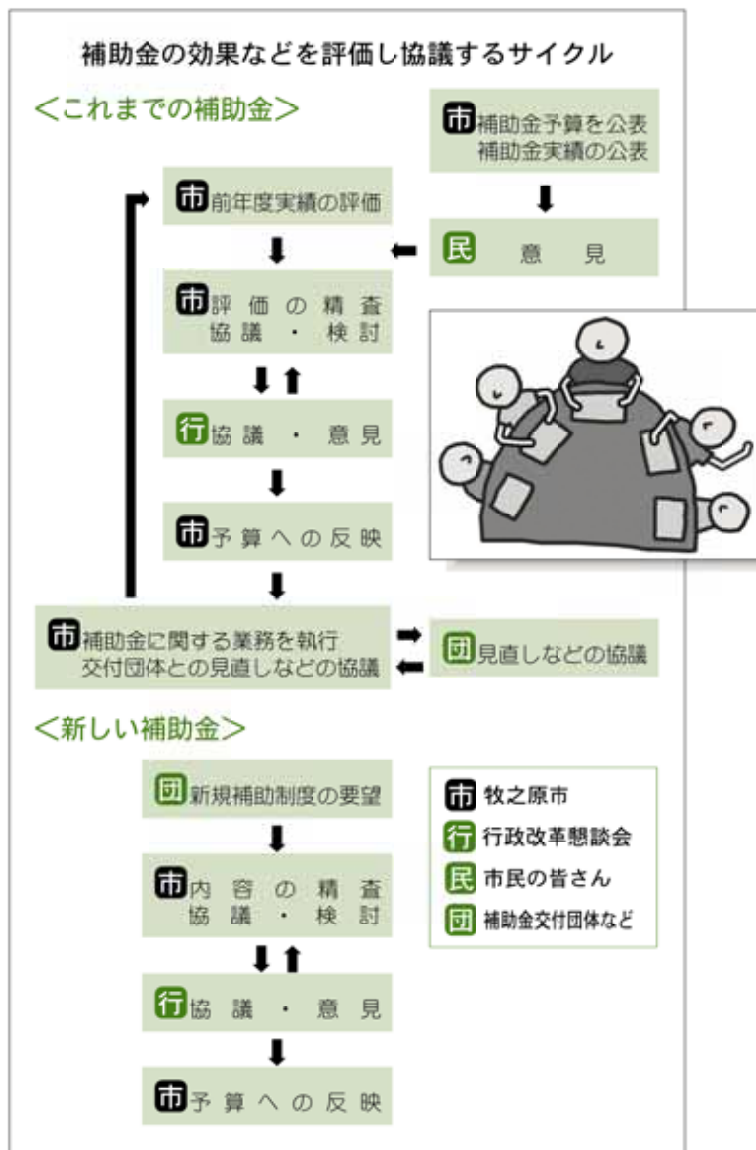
補助金の効果などを評価し協議するサイクル

＜これまでの補助金＞

市 補助金予算を公表
補助金実績の公表

市 前年度実績の評価

民 意見

市 評価の精査
協議・検討

行 協議・意見

市 予算への反映

市 補助金に関する業務を執行
交付団体との見直しなどの協議

団 見直しなどの協議

＜新しい補助金＞

団 新規補助制度の要望

市 内容の精査
協議・検討

行 協議・意見

市 予算への反映

市 牧之原市
行 行政改革懇談会
民 市民の皆さん
団 補助金交付団体など